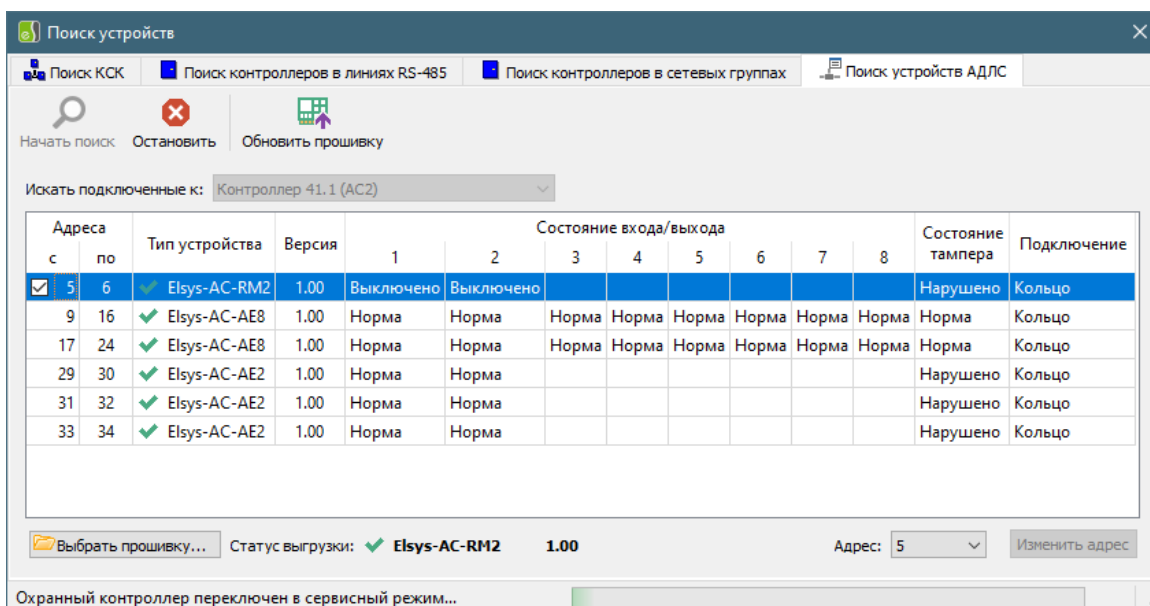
Поиск устройств

Поиск КСК | Поиск контроллеров в линиях RS-485 | Поиск контроллеров в сетевых группах | Поиск устройств АДЛС

Начать поиск Остановить Обновить прошивку

Искать подключенные к: Контроллер 41.1 (AC2)

| Адреса с | Адреса по | Тип устройства | Версия | Состояние входа/выхода 1 | 2 | 3 | 4 | 5 | 6 | 7 | 8 | Состояние тампера | Подключение |
|---|---|---|---|---|---|---|---|---|---|---|---|---|---|
| 5 | 6 | Elsys-AC-RM2 | 1.00 | Выключено | Выключено | | | | | | | Нарушено | Кольцо |
| 9 | 16 | Elsys-AC-AE8 | 1.00 | Норма | Норма | Норма | Норма | Норма | Норма | Норма | Норма | Норма | Кольцо |
| 17 | 24 | Elsys-AC-AE8 | 1.00 | Норма | Норма | Норма | Норма | Норма | Норма | Норма | Норма | Норма | Кольцо |
| 29 | 30 | Elsys-AC-AE2 | 1.00 | Норма | Норма | | | | | | | Нарушено | Кольцо |
| 31 | 32 | Elsys-AC-AE2 | 1.00 | Норма | Норма | | | | | | | Нарушено | Кольцо |
| 33 | 34 | Elsys-AC-AE2 | 1.00 | Норма | Норма | | | | | | | Нарушено | Кольцо |

Выбрать прошивку... Статус выгрузки: Elsys-AC-RM2 1.00 Адрес: 5 Изменить адрес

Охранный контроллер переключен в сервисный режим...